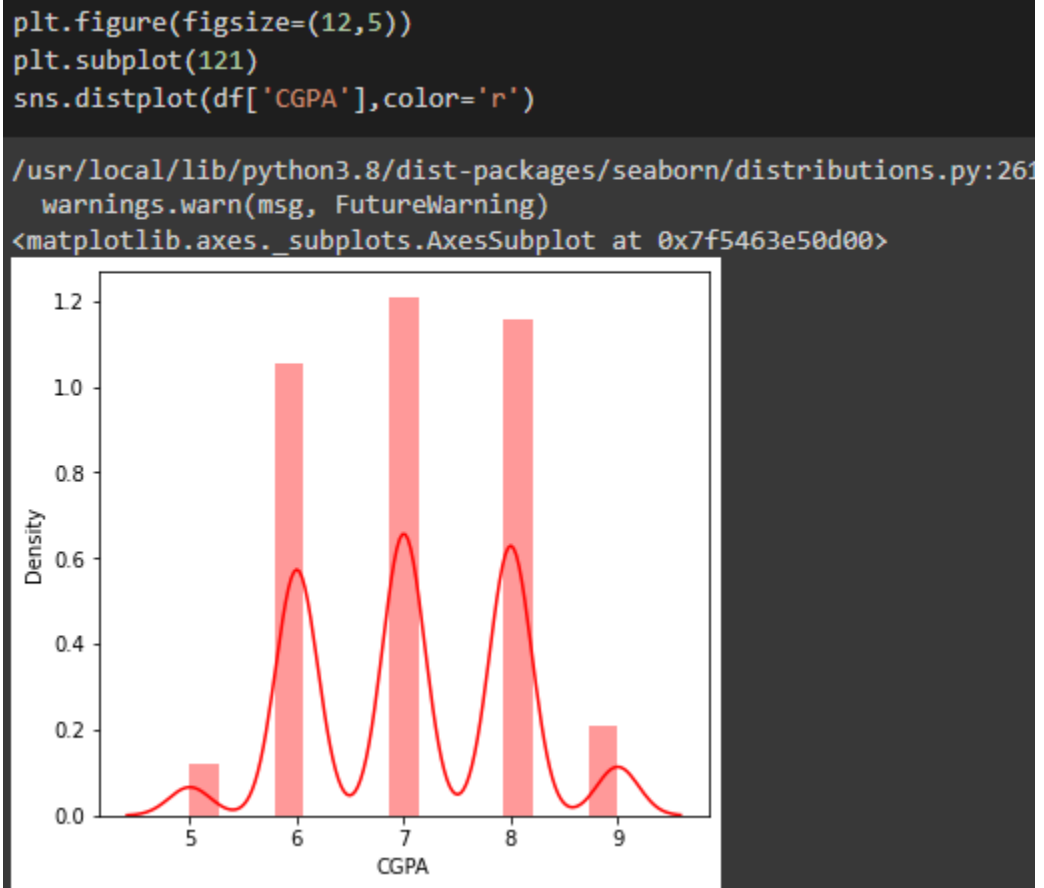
plt.figure(figsize=(12,5))
plt.subplot(121)
sns.distplot(df['CGPA'],color='r')

/usr/local/lib/python3.8/dist-packages/seaborn/distributions.py:261
  warnings.warn(msg, FutureWarning)
<matplotlib.axes._subplots.AxesSubplot at 0x7f5463e50d00>

1.2
1.0
0.8
0.6
0.4
0.2
0.0
Density
5 6 7 8 9
CGPA